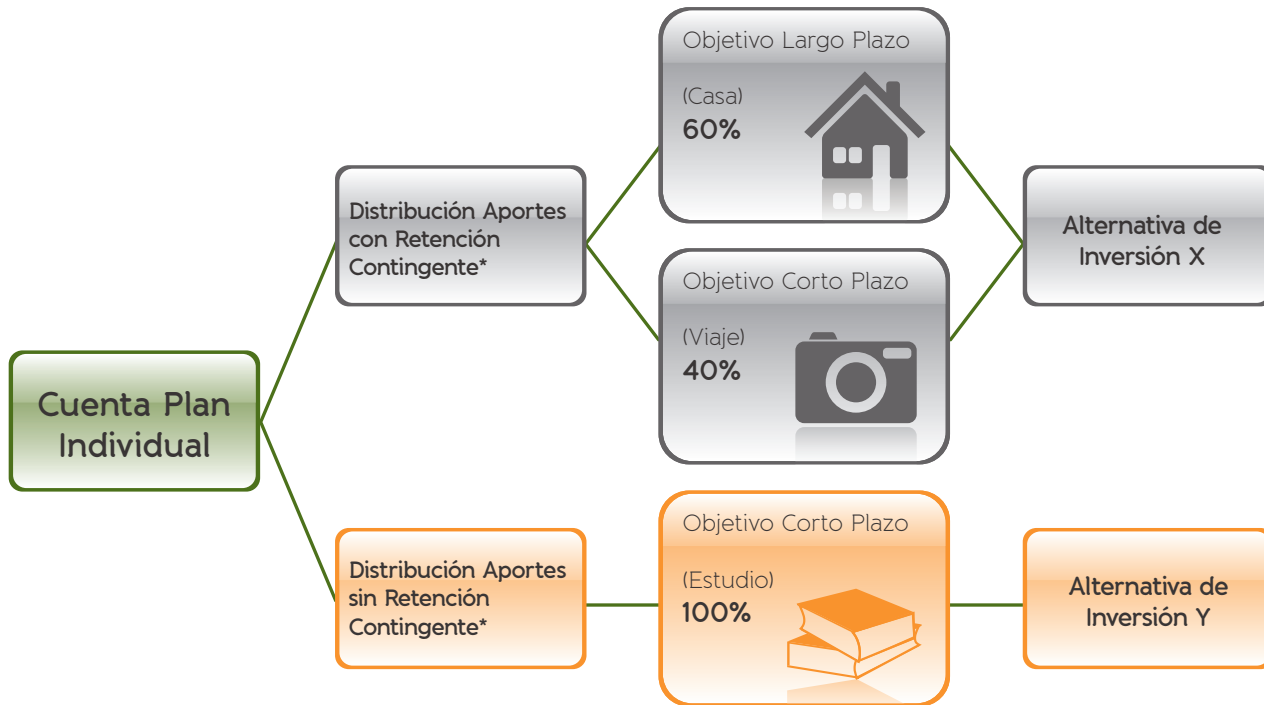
Cuenta Plan Individual

Distribución Aportes con Retención Contingente*

Objetivo Largo Plazo

(Casa)
60%

Objetivo Corto Plazo

(Viaje)
40%

Alternativa de Inversión X

Distribución Aportes sin Retención Contingente*

Objetivo Corto Plazo

(Estudio)
100%

Alternativa de Inversión Y